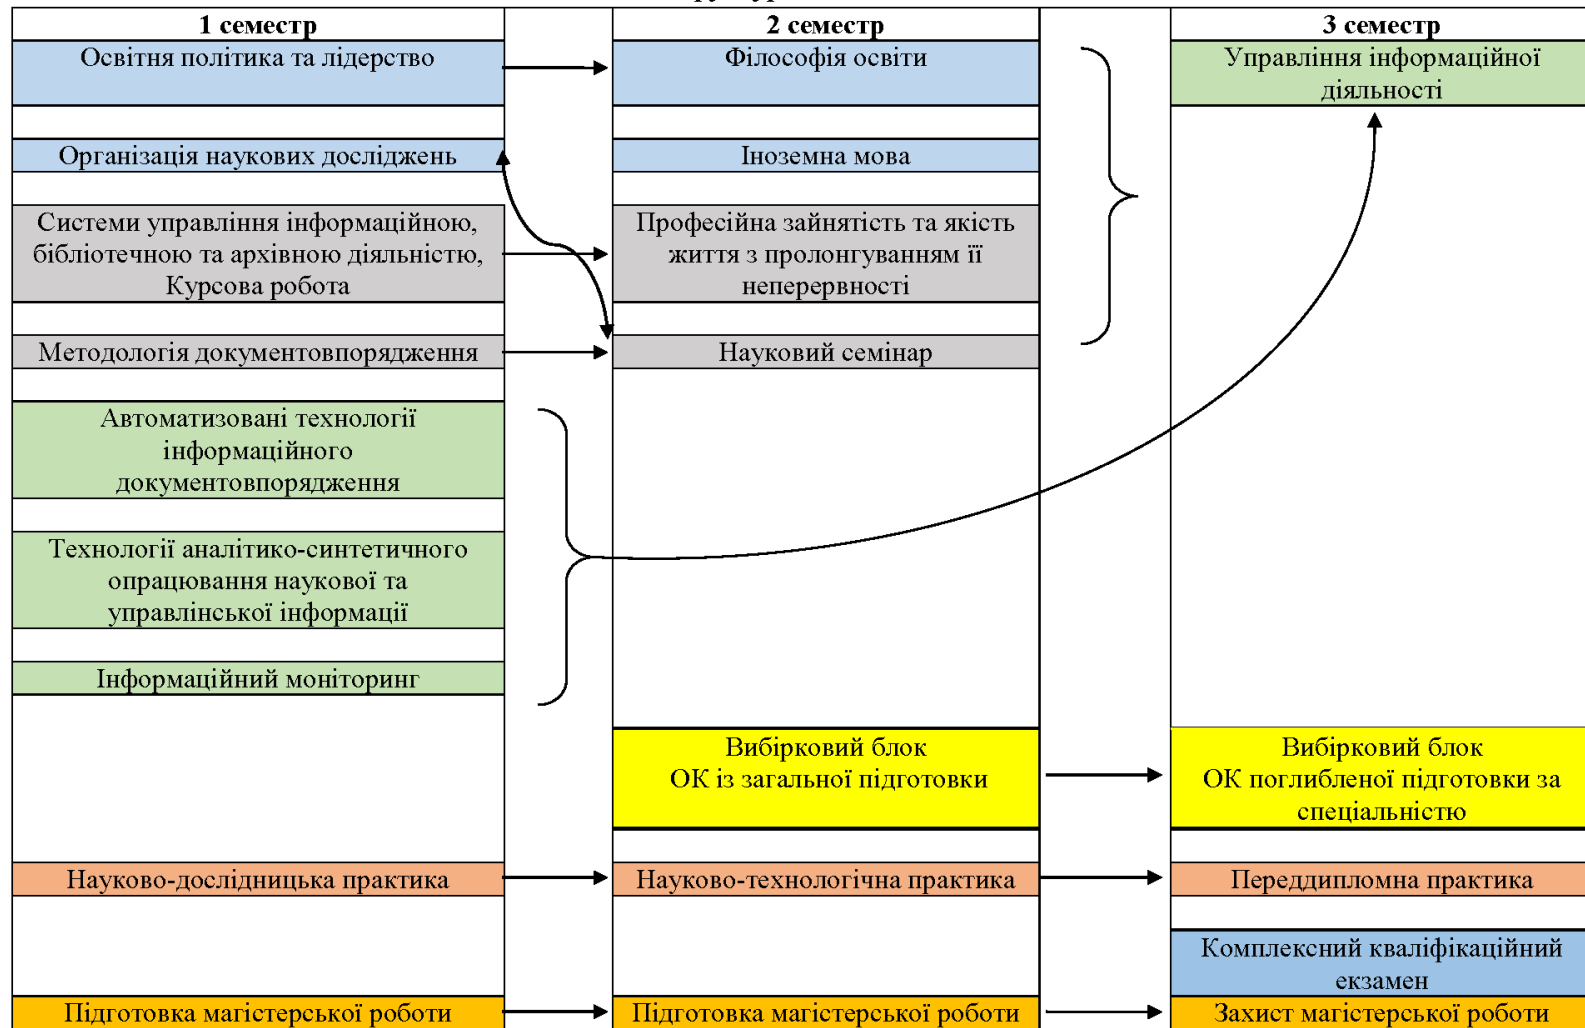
1 семестр

Освітня політика та лідерство

Організація наукових досліджень

Системи управління інформаційною, бібліотечною та архівною діяльністю, Курсова робота

Методологія документовпорядження

Автоматизовані технології інформаційного документовпорядження

Технології аналітико-синтетичного опрацювання наукової та управлінської інформації

Інформаційний моніторинг

Науково-дослідницька практика

Підготовка магістерської роботи

2 семестр

Філософія освіти

Іноземна мова

Професійна зайнятість та якість життя з пролонгуванням її неперервності

Науковий семінар

Вибірковий блок
ОК із загальної підготовки

Науково-технологічна практика

Підготовка магістерської роботи

3 семестр

Управління інформаційної діяльності

Вибірковий блок
ОК поглибленої підготовки за спеціальністю

Переддипломна практика

Комплексний кваліфікаційний екзамен

Захист магістерської роботи